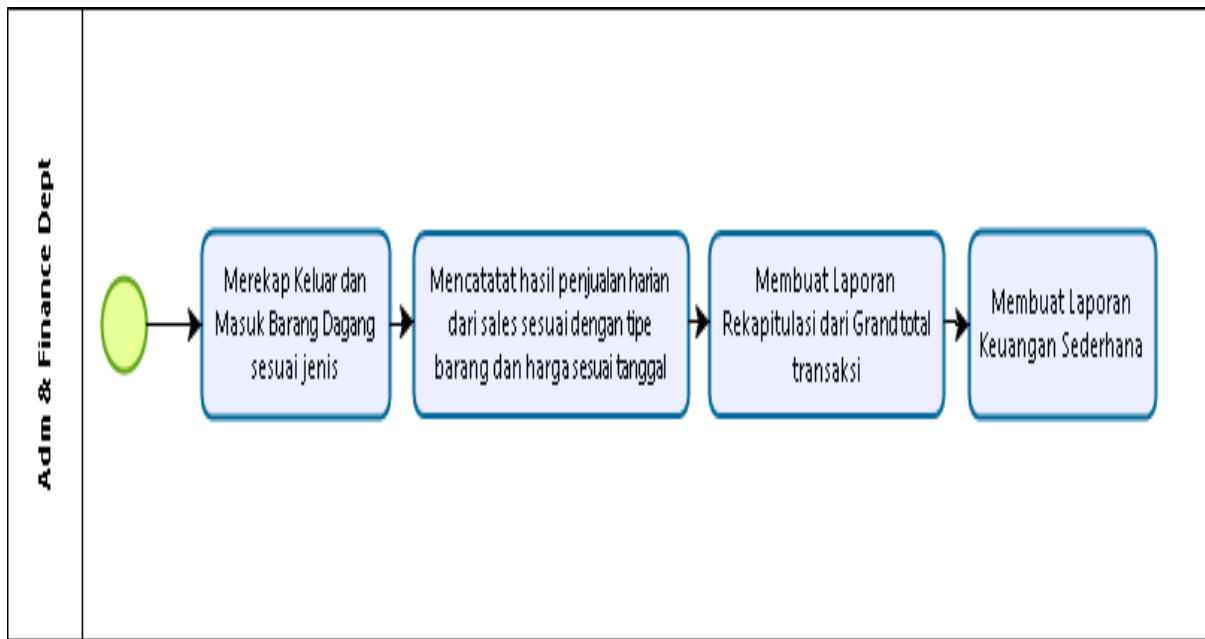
Adm & Finance Dept

Merekap Keluar dan Masuk Barang Dagang sesuai jenis

Mencatatat hasil penjualan harian dari sales sesuai dengan tipe barang dan harga sesuai tanggal

Membuat Laporan Rekapitulasi dari Grand total transaksi

Membuat Laporan Keuangan Sederhana